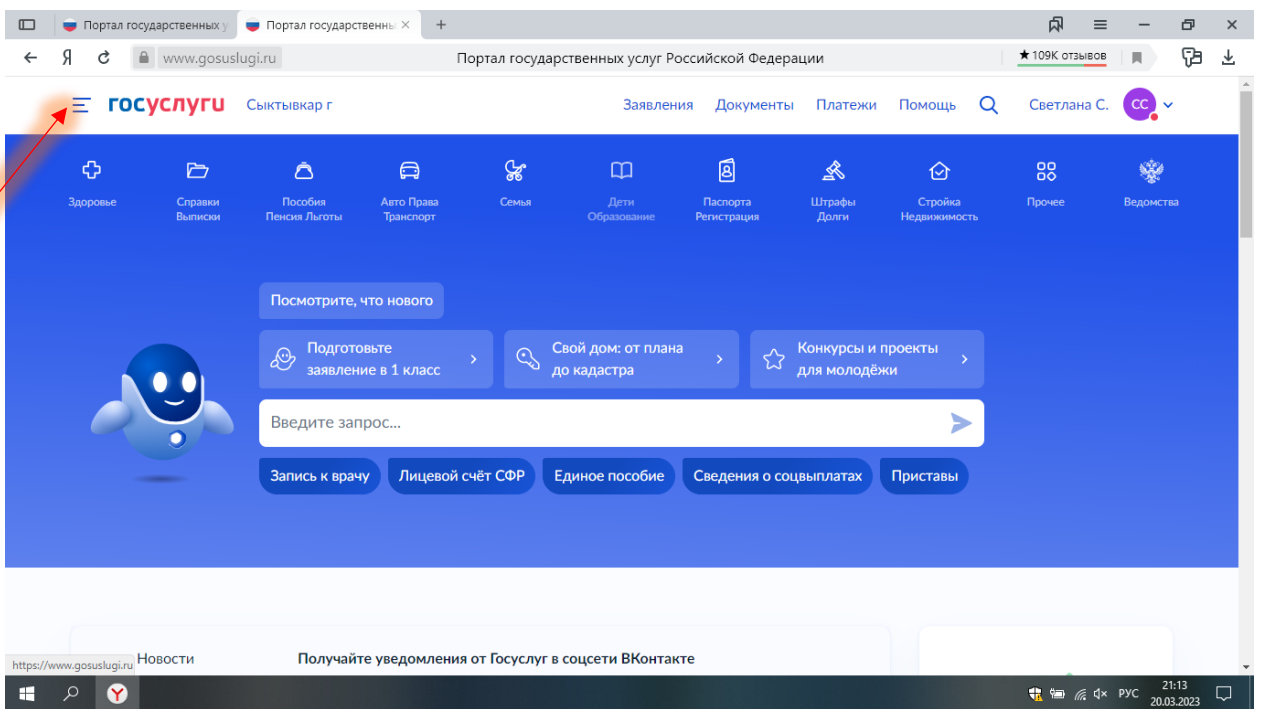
Портал государственных у
Портал государственны ×
+

Я
www.gosuslugi.ru
Портал государственных услуг Российской Федерации
★ 109K отзывов

госуслуги
Сыктывкар г
Заявления
Документы
Платежи
Помощь
Светлана С.
СС

Здоровье
Справки Выписки
Пособия Пенсия Льготы
Авто Права Транспорт
Семья
Дети Образование
Паспорта Регистрация
Штрафы Долги
Стройка Недвижимость
Прочее
Ведомства

Посмотрите, что нового
Подготовьте заявление в 1 класс
Свой дом: от плана до кадастра
Конкурсы и проекты для молодёжи
Введите запрос...
Запись к врачу
Лицевой счёт СФР
Единое пособие
Сведения о соцвыплатах
Приставы

https://www.gosuslugi.ru
Новости
Получайте уведомления от Госуслуг в соцсети ВКонтакте

РУС
21:13
20.03.2023